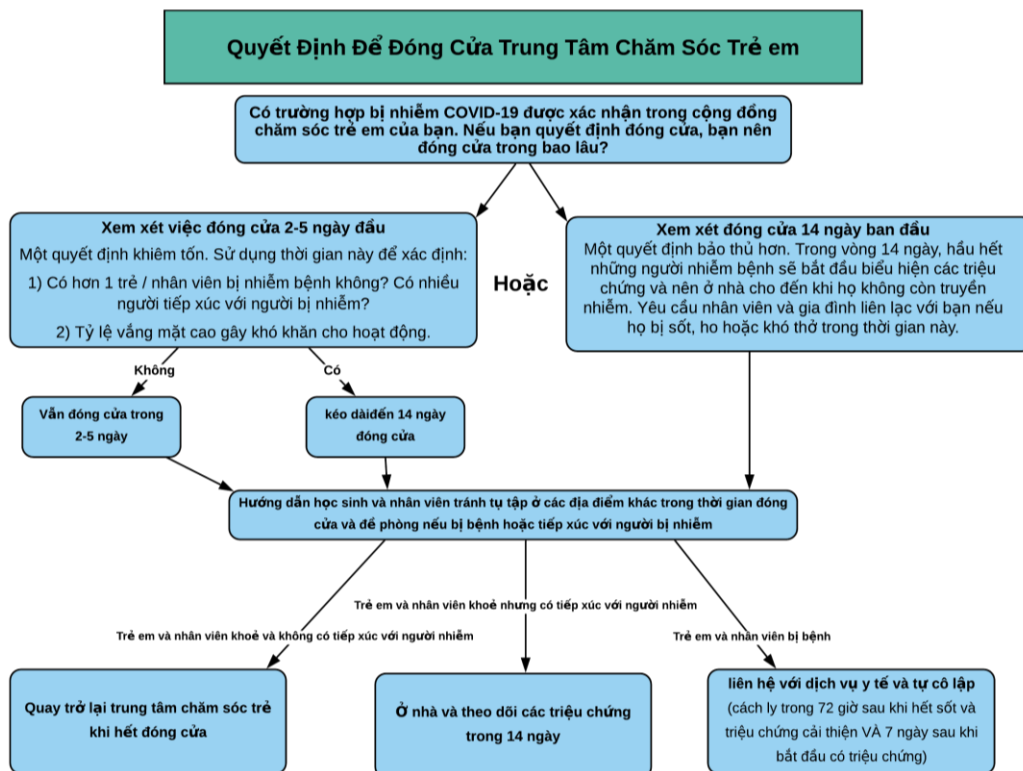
Quyết Định Để Đóng Cửa Trung Tâm Chăm Sóc Trẻ em

Có trường hợp bị nhiễm COVID-19 được xác nhận trong cộng đồng chăm sóc trẻ em của bạn. Nếu bạn quyết định đóng cửa, bạn nên đóng cửa trong bao lâu?

Xem xét việc đóng cửa 2-5 ngày đầu
Một quyết định khiêm tốn. Sử dụng thời gian này để xác định:
1) Có hơn 1 trẻ / nhân viên bị nhiễm bệnh không? Có nhiều người tiếp xúc với người bị nhiễm?
2) Tỷ lệ vắng mặt cao gây khó khăn cho hoạt động.

Hoặc

Xem xét đóng cửa 14 ngày ban đầu
Một quyết định bảo thủ hơn. Trong vòng 14 ngày, hầu hết những người nhiễm bệnh sẽ bắt đầu biểu hiện các triệu chứng và nên ở nhà cho đến khi họ không còn truyền nhiễm. Yêu cầu nhân viên và gia đình liên lạc với bạn nếu họ bị sốt, ho hoặc khó thở trong thời gian này.

Không

Có

Vẫn đóng cửa trong 2-5 ngày

kéo dàiđến 14 ngày đóng cửa

Hướng dẫn học sinh và nhân viên tránh tụ tập ở các địa điểm khác trong thời gian đóng cửa và đề phòng nếu bị bệnh hoặc tiếp xúc với người bị nhiễm

Trẻ em và nhân viên khoẻ nhưng có tiếp xúc với người nhiễm

Trẻ em và nhân viên khoẻ và không có tiếp xúc với người nhiễm

Trẻ em và nhân viên bị bệnh

Quay trở lại trung tâm chăm sóc trẻ khi hết đóng cửa

Ở nhà và theo dõi các triệu chứng trong 14 ngày

liên hệ với dịch vụ y tế và tự cô lập
(cách ly trong 72 giờ sau khi hết sốt và triệu chứng cải thiện VÀ 7 ngày sau khi bắt đầu có triệu chứng)